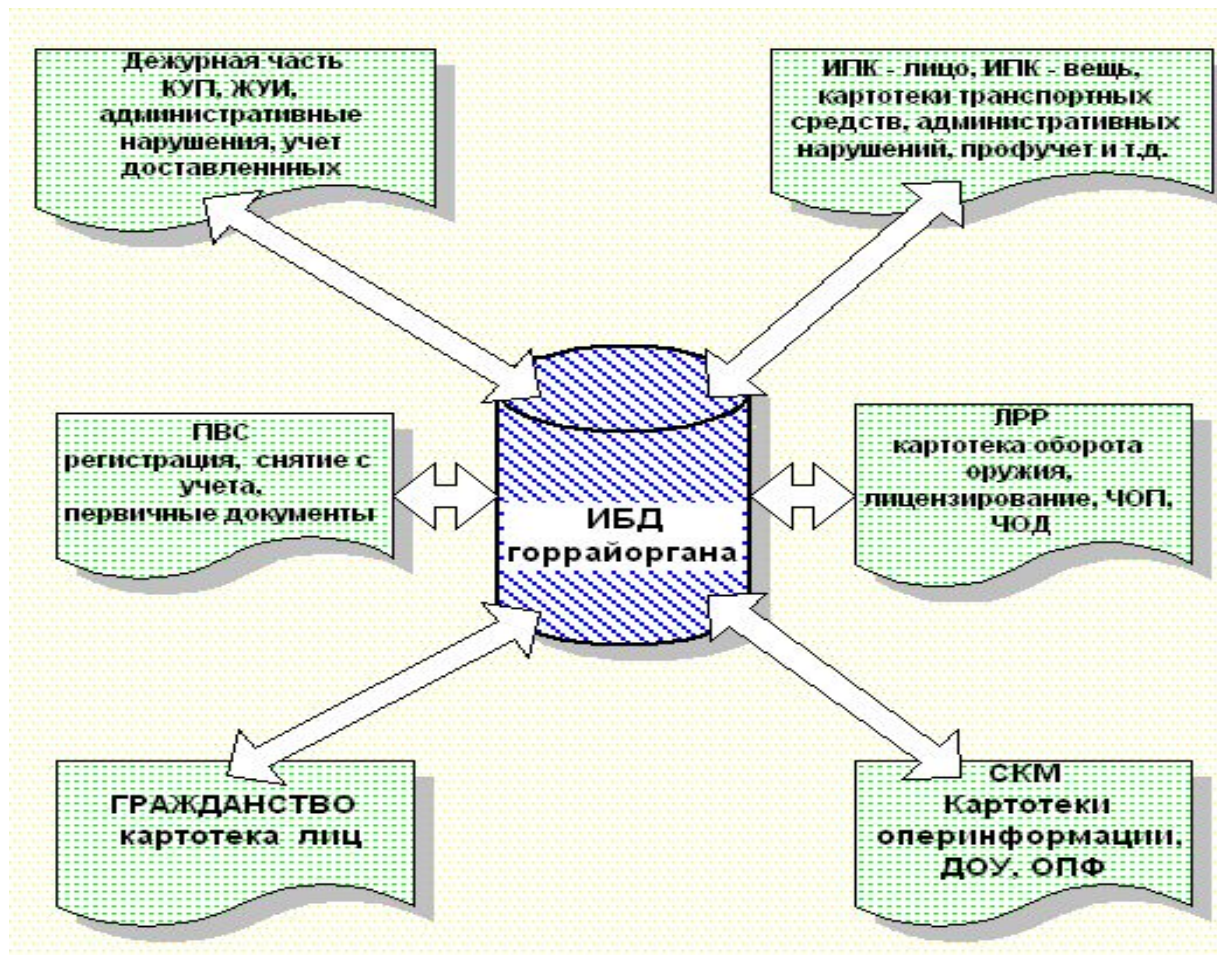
Дежурная часть
КУП, ЖУИ,
административные
нарушения, учет
доставленнных

ИПК - лицо, ИПК - вещь,
картотеки транспортных
средств, административных
нарушений, профучет и т.д.

ПВС
регистрация, снятие с
учета,
первичные документы

ИБД
горрайоргана

ЛРР
картотека оборота
оружия,
лицензирование, ЧОП,
ЧОД

ГРАЖДАНСТВО
картотека лиц

СКМ
Картотеки
оперинформации,
ДОУ, ОПФ